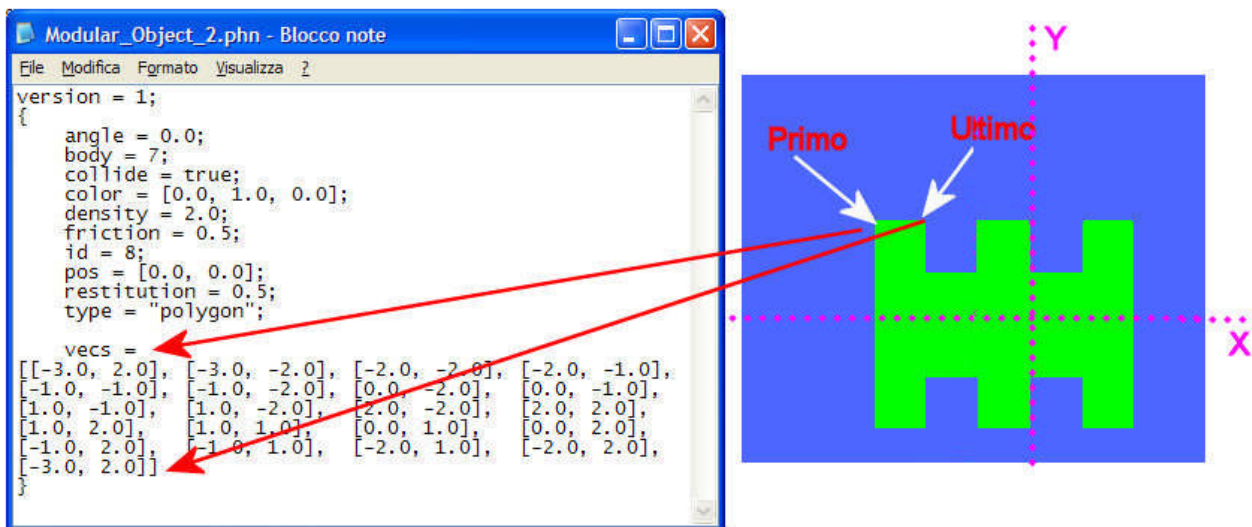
Modular_Object_2.phn - Blocco note

File Modifica Formato Visualizza ?

version = 1;
{
angle = 0.0;
body = 7;
collide = true;
color = [0.0, 1.0, 0.0];
density = 2.0;
friction = 0.5;
id = 8;
pos = [0.0, 0.0];
restitution = 0.5;
type = "polygon";

vecs =
[[-3.0, 2.0], [-3.0, -2.0], [-2.0, -2.0], [-2.0, -1.0],
[-1.0, -1.0], [-1.0, -2.0], [0.0, -2.0], [0.0, -1.0],
[1.0, -1.0], [1.0, -2.0], [2.0, -2.0], [2.0, 2.0],
[1.0, 2.0], [1.0, 1.0], [0.0, 1.0], [0.0, 2.0],
[-1.0, 2.0], [-1.0, 1.0], [-2.0, 1.0], [-2.0, 2.0],
[-3.0, 2.0]]
}

Y
Primo
Ultimo
X